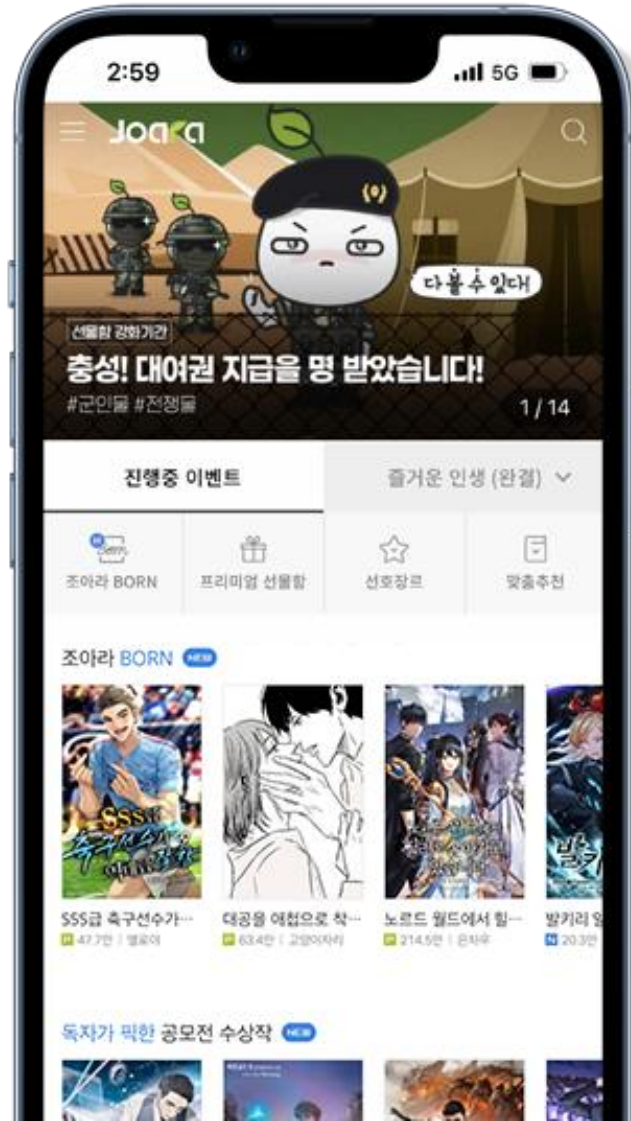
2:59

5G

Joara

다 볼 수 있다!

선물함 강화기간

충성! 대여권 지급을 명 받았습니다!

#군인물 #전쟁물

1 / 14

진행중 이벤트

즐거운 인생 (완결)

조아라 BORN

프리미엄 선물함

선호장르

맞춤추천

조아라 BORN NEW

SSS급 축구선수가…

47.7만 | 멜로이

대공을 애첩으로 착…

63.4만 | 고양이자리

노르드 월드에서 힘…

214.5만 | 은차우

발키리 일

20.3만

독자가 픽한 공모전 수상작 NEW